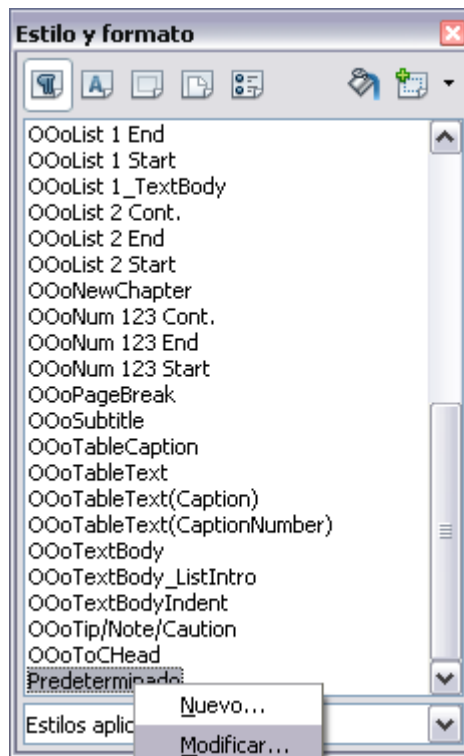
Estilo y formato

OOoList 1 End
OOoList 1 Start
OOoList 1_TextBody
OOoList 2 Cont.
OOoList 2 End
OOoList 2 Start
OOoNewChapter
OOoNum 123 Cont.
OOoNum 123 End
OOoNum 123 Start
OOoPageBreak
OOoSubtitle
OOoTableCaption
OOoTableText
OOoTableText(Caption)
OOoTableText(CaptionNumber)
OOoTextBody
OOoTextBody_ListIntro
OOoTextBodyIndent
OOoTip/Note/Caution
OOoToCHead
Predeterminado

Estilos aplic

Nuevo...
Modificar...